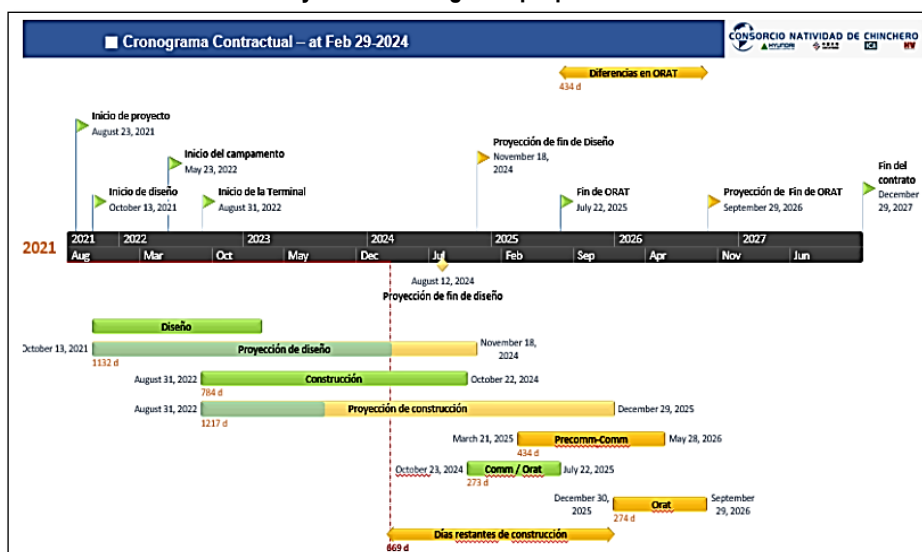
■ Cronograma Contractual – at Feb 29-2024

CONSORCIO NATIVIDAD DE CHINCHERO

Diferencias en ORAT
434 d

Inicio de proyecto
August 23, 2021

Inicio del campamento
May 23, 2022

Inicio de diseño
October 13, 2021

Inicio de la Terminal
August 31, 2022

Proyección de fin de Diseño
November 18, 2024

Fin de ORAT
July 22, 2025

Proyección de Fin de ORAT
September 29, 2026

Fin del contrato
December 29, 2027

2021

| 2021 | 2022 | | 2023 | | 2024 | | 2025 | | 2026 | | 2027 | |
|---|---|---|---|---|---|---|---|---|---|---|---|---|
| Aug | Mar | Oct | May | Dec | Jul | Feb | Sep | Apr | Nov | Jun | | |

August 12, 2024
Proyección de fin de diseño

Diseño

October 13, 2021
Proyección de diseño
November 18, 2024
1132 d

August 31, 2022
Construcción
October 22, 2024
784 d

August 31, 2022
Proyección de construcción
December 29, 2025
1217 d

March 21, 2025
Precomm-Comm
May 28, 2026
434 d

October 23, 2024
Comm / Orat
July 22, 2025
273 d

December 30, 2025
Orat
September 29, 2026
274 d

Días restantes de construcción
669 d